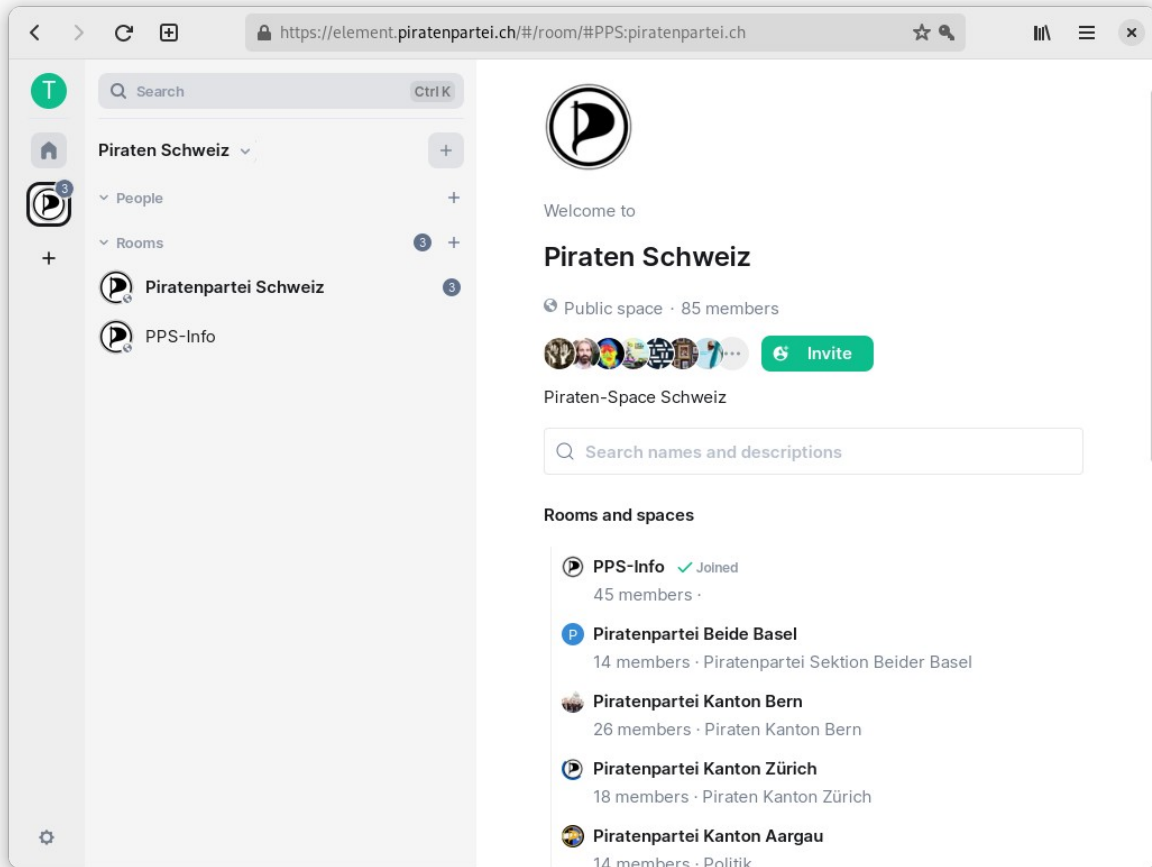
https://element.piratenpartei.ch/#/room/#PPS:piratenpartei.ch

T

3

Search Ctrl K

Piraten Schweiz

People

Rooms 3

Piratenpartei Schweiz 3

PPS-Info

Welcome to

Piraten Schweiz

Public space · 85 members

Invite

Piraten-Space Schweiz

Search names and descriptions

Rooms and spaces

PPS-Info ✓ Joined
45 members ·

Piratenpartei Beide Basel
14 members · Piratenpartei Sektion Beider Basel

Piratenpartei Kanton Bern
26 members · Piraten Kanton Bern

Piratenpartei Kanton Zürich
18 members · Piraten Kanton Zürich

Piratenpartei Kanton Aargau
14 members · Politik